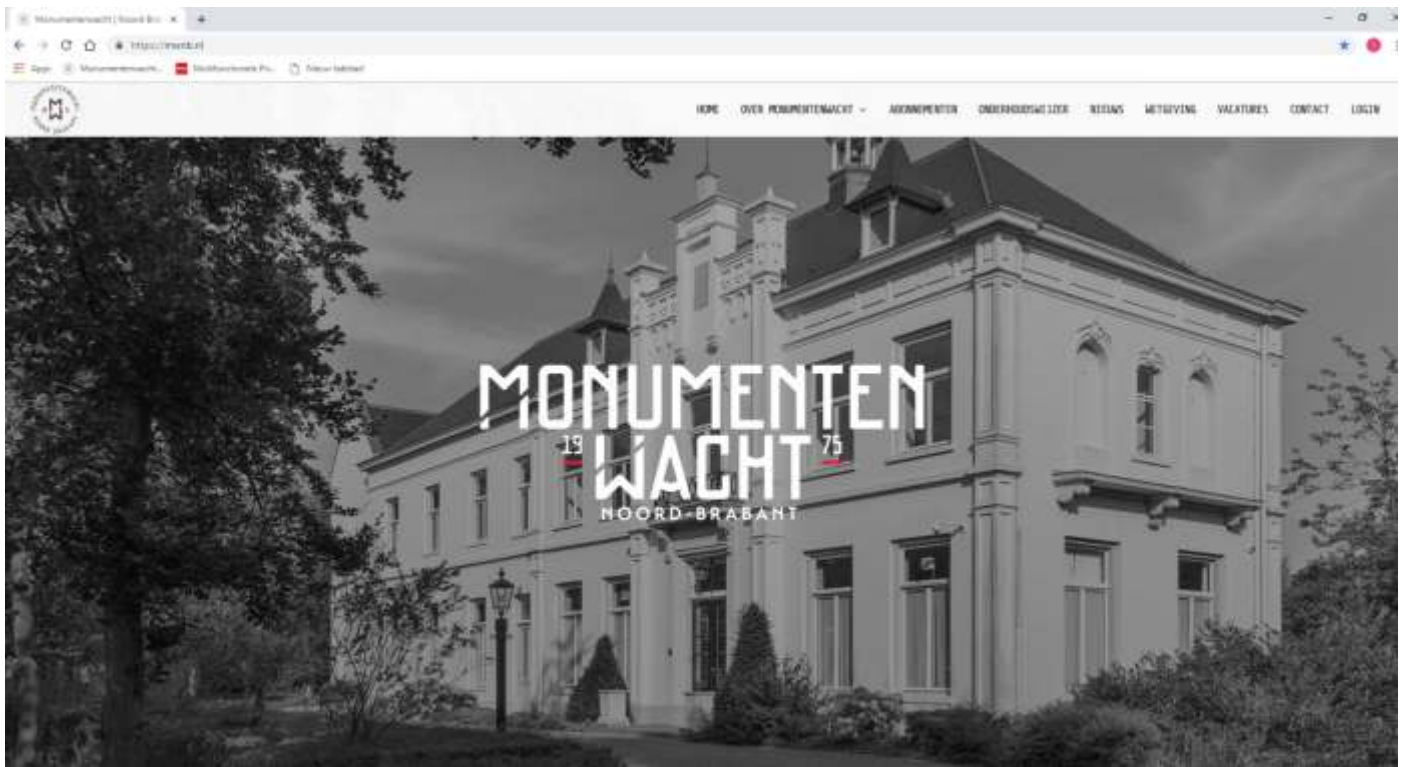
Monumentenwacht | Noord-Bra ×

https://mwnb.nl

Apps  Monumentenwacht...  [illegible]  Nieuw tabblad

HOME  OVER MONUMENTENWACHT  ABONNEMENTEN  ONDERHOUDSWIJZER  NIEUWS  WETGEVING  VACATURES  CONTACT  LOGIN

MONUMENTEN
19 WACHT 75
NOORD-BRABANT